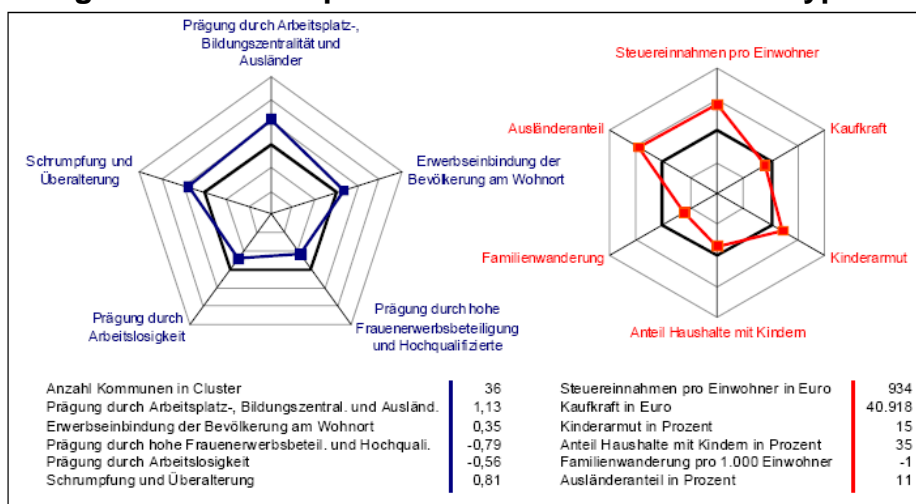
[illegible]

Prägung durch Arbeitsplatz-, Bildungszentralität und Ausländer

Schrumpfung und Überalterung

Erwerbseinbindung der Bevölkerung am Wohnort

Prägung durch Arbeitslosigkeit

Prägung durch hohe Frauenerwerbsbeteiligung und Hochqualifizierte

Steuereinnahmen pro Einwohner

Ausländeranteil

Kaufkraft

Familienwanderung

Kinderarmut

Anteil Haushalte mit Kindern

| | |
|---|---|
| Anzahl Kommunen in Cluster | 36 |
| Prägung durch Arbeitsplatz-, Bildungszentral. und Ausländ. | 1,13 |
| Erwerbseinbindung der Bevölkerung am Wohnort | 0,35 |
| Prägung durch hohe Frauenerwerbsbeteil. und Hochquali. | -0,79 |
| Prägung durch Arbeitslosigkeit | -0,56 |
| Schrumpfung und Überalterung | 0,81 |

| | |
|---|---|
| Steuereinnahmen pro Einwohner in Euro | 934 |
| Kaufkraft in Euro | 40.918 |
| Kinderarmut in Prozent | 15 |
| Anteil Haushalte mit Kindern in Prozent | 35 |
| Familienwanderung pro 1.000 Einwohner | -1 |
| Ausländeranteil in Prozent | 11 |